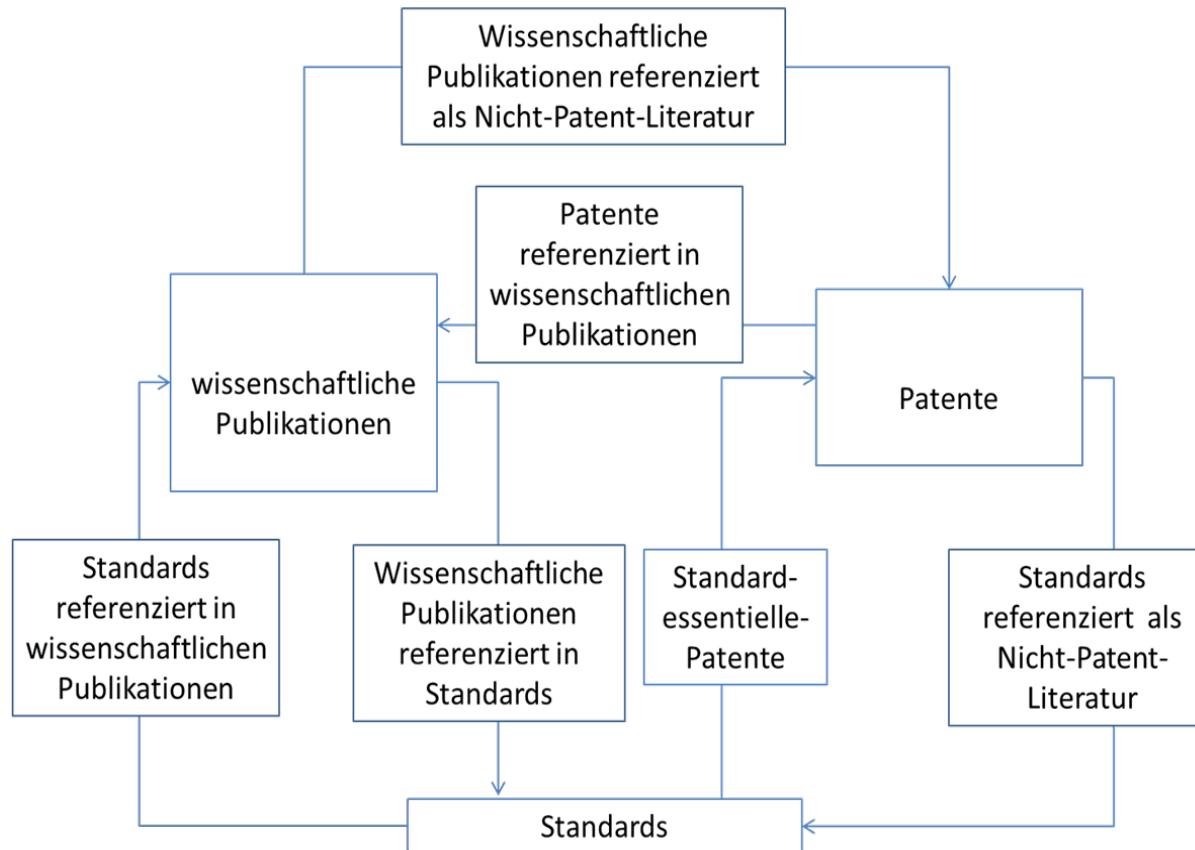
Wissenschaftliche Publikationen referenziert als Nicht-Patent-Literatur

Patente referenziert in wissenschaftlichen Publikationen

wissenschaftliche Publikationen

Patente

Standards referenziert in wissenschaftlichen Publikationen

Wissenschaftliche Publikationen referenziert in Standards

Standard-essentielle-Patente

Standards referenziert als Nicht-Patent-Literatur

Standards